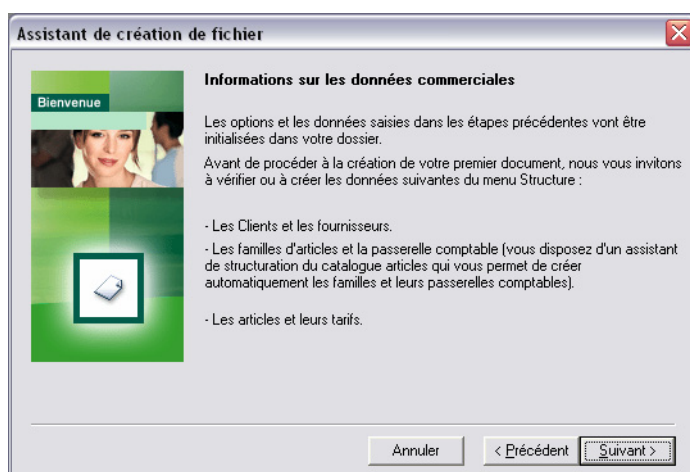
Assistant de création de fichier

Bienvenue

Informations sur les données commerciales

Les options et les données saisies dans les étapes précédentes vont être initialisées dans votre dossier.

Avant de procéder à la création de votre premier document, nous vous invitons à vérifier ou à créer les données suivantes du menu Structure :

- Les Clients et les fournisseurs.

- Les familles d'articles et la passerelle comptable (vous disposez d'un assistant de structuration du catalogue articles qui vous permet de créer automatiquement les familles et leurs passerelles comptables).

- Les articles et leurs tarifs.

Annuler

< Précédent

Suivant >